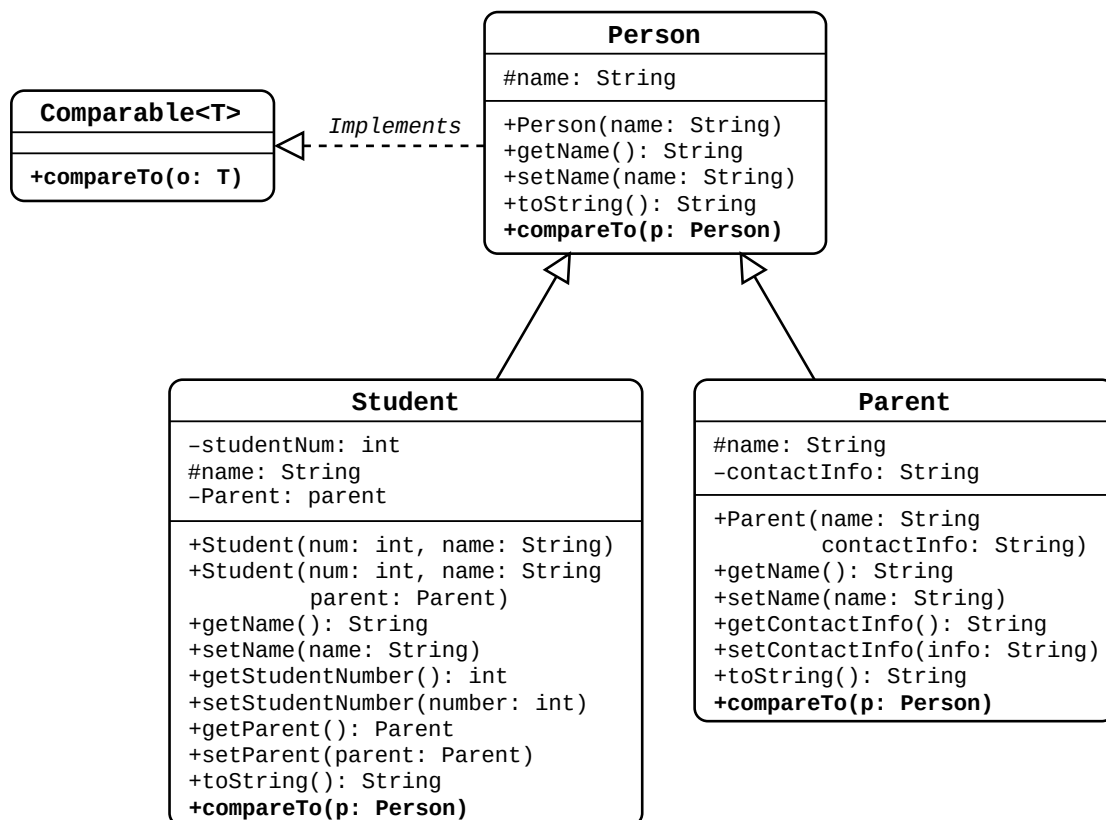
Comparable<T>

+compareTo(o: T)

Implements

Person

#name: String

+Person(name: String)
+getName(): String
+setName(name: String)
+toString(): String
+compareTo(p: Person)

Student

–studentNum: int
#name: String
–Parent: parent

+Student(num: int, name: String)
+Student(num: int, name: String parent: Parent)
+getName(): String
+setName(name: String)
+getStudentNumber(): int
+setStudentNumber(number: int)
+getParent(): Parent
+setParent(parent: Parent)
+toString(): String
+compareTo(p: Person)

Parent

#name: String
–contactInfo: String

+Parent(name: String contactInfo: String)
+getName(): String
+setName(name: String)
+getContactInfo(): String
+setContactInfo(info: String)
+toString(): String
+compareTo(p: Person)